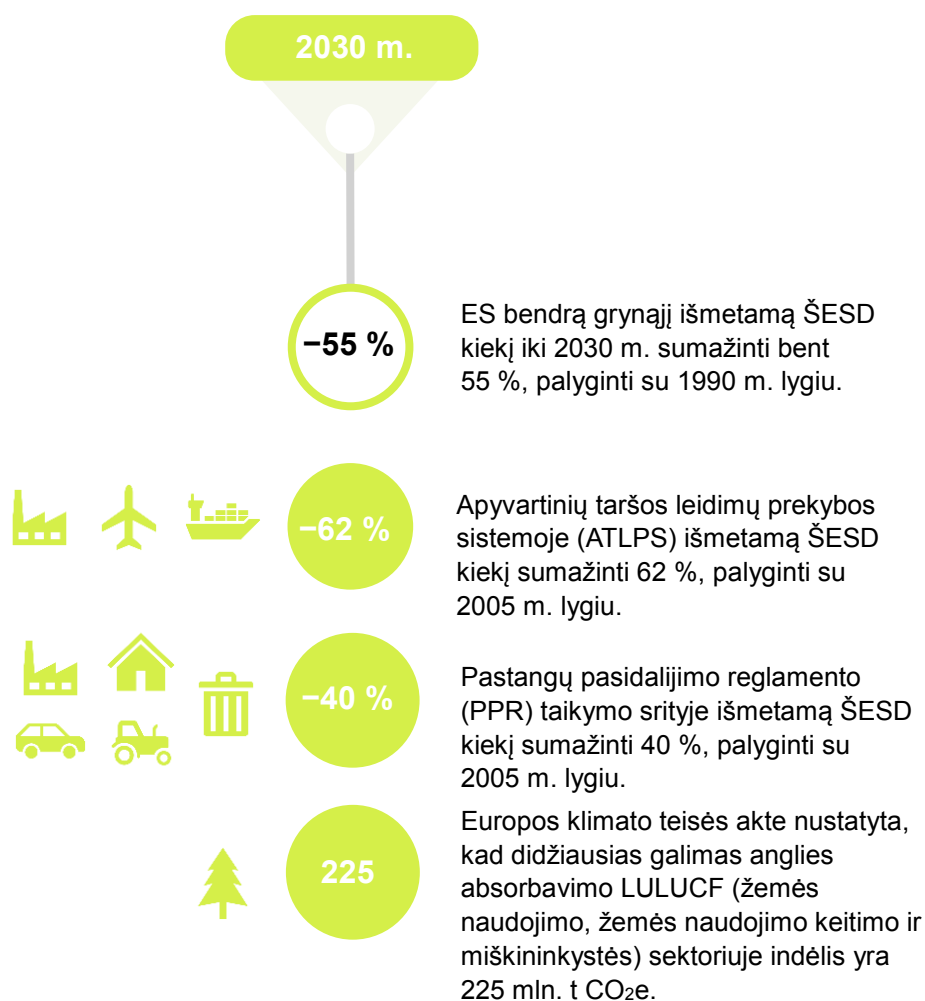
2030 m.

−55 %

ES bendrą grynąjį išmetamą ŠESD kiekį iki 2030 m. sumažinti bent 55 %, palyginti su 1990 m. lygiu.

−62 %

Apyvartinių taršos leidimų prekybos sistemoje (ATLPS) išmetamą ŠESD kiekį sumažinti 62 %, palyginti su 2005 m. lygiu.

−40 %

Pastangų pasidalijimo reglamento (PPR) taikymo srityje išmetamą ŠESD kiekį sumažinti 40 %, palyginti su 2005 m. lygiu.

225

Europos klimato teisės akte nustatyta, kad didžiausias galimas anglies absorbavimo LULUCF (žemės naudojimo, žemės naudojimo keitimo ir miškininkystės) sektoriuje indėlis yra 225 mln. t $CO_2$e.